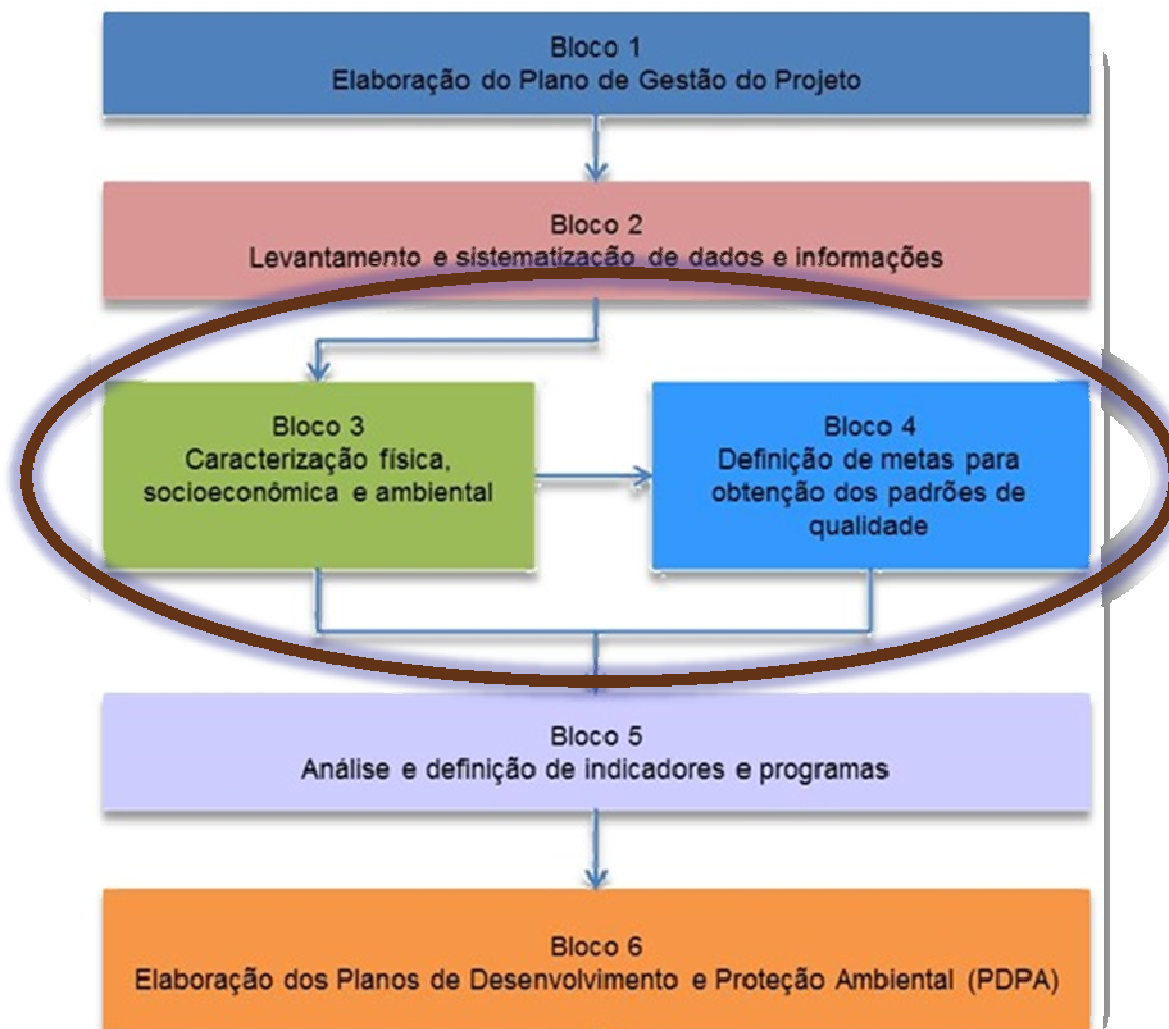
Bloco 1
Elaboração do Plano de Gestão do Projeto

Bloco 2
Levantamento e sistematização de dados e informações

Bloco 3
Caracterização física, socioeconômica e ambiental

Bloco 4
Definição de metas para obtenção dos padrões de qualidade

Bloco 5
Análise e definição de indicadores e programas

Bloco 6
Elaboração dos Planos de Desenvolvimento e Proteção Ambiental (PDPA)